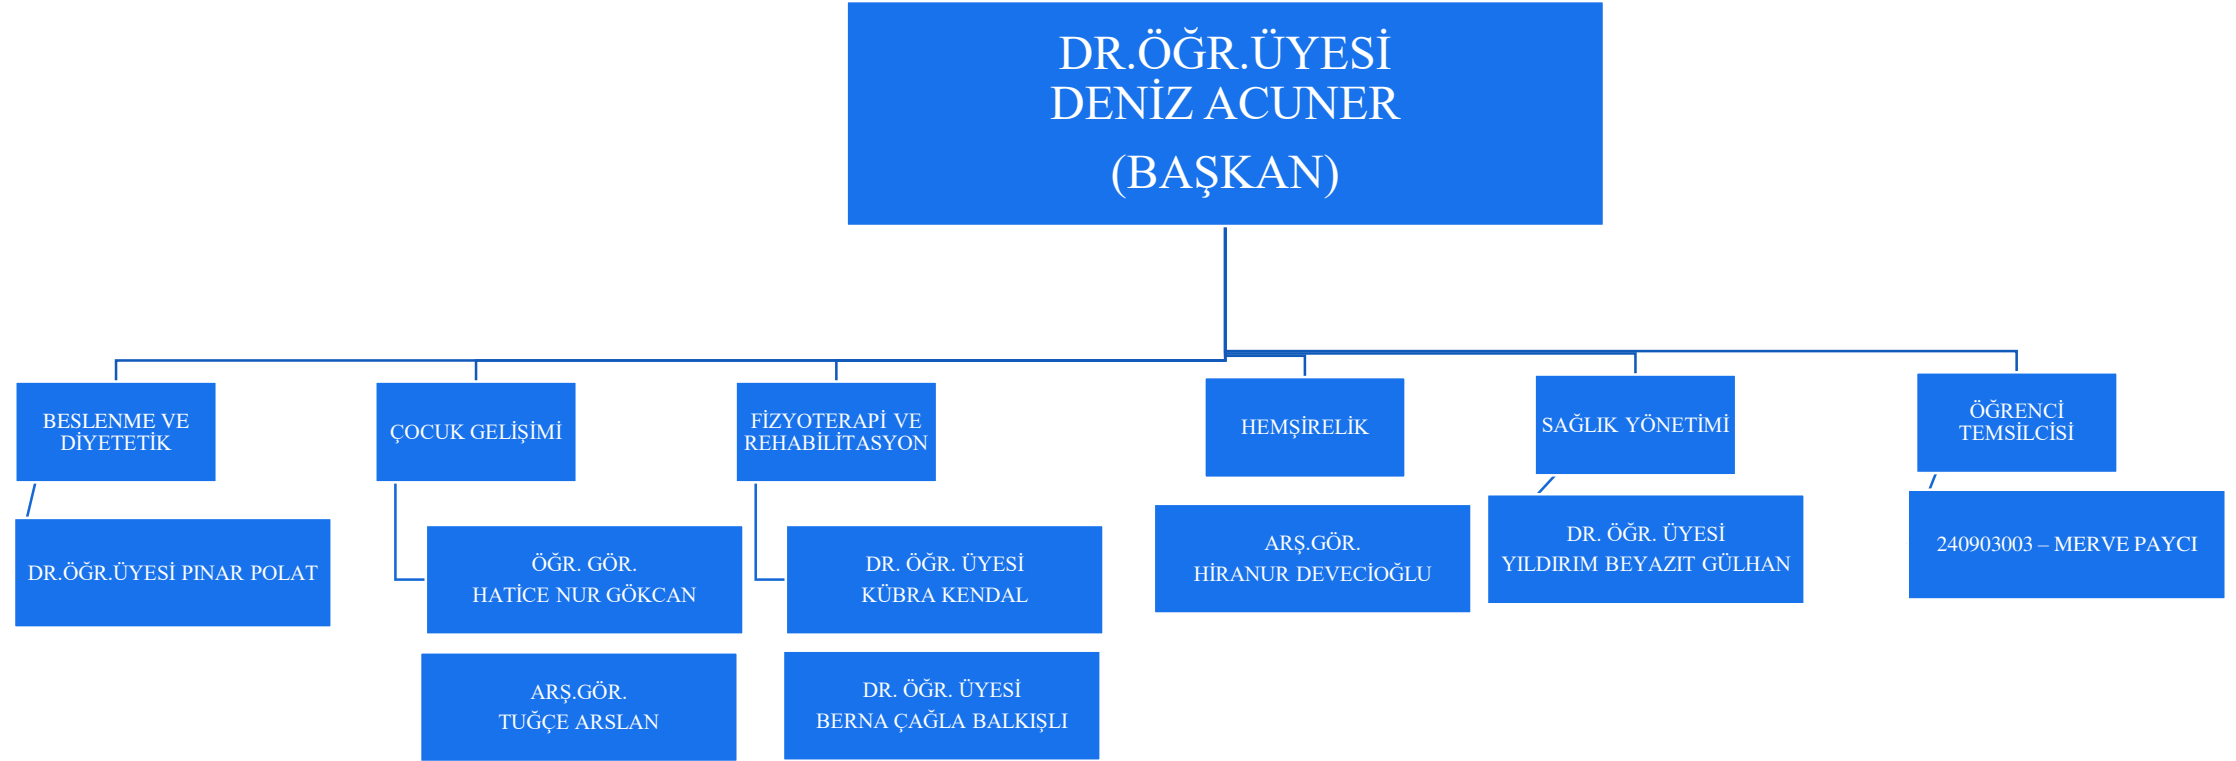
DR.ÖĞR.ÜYESİ
DENİZ ACUNER
(BAŞKAN)

BESLENME VE DİYETETİK

DR.ÖĞR.ÜYESİ PINAR POLAT

ÇOCUK GELİŞİMİ

ÖĞR. GÖR.
HATİCE NUR GÖKCAN

ARŞ.GÖR.
TUĞÇE ARSLAN

FİZYOTERAPİ VE REHABİLİTASYON

DR. ÖĞR. ÜYESİ
KÜBRA KENDAL

DR. ÖĞR. ÜYESİ
BERNA ÇAĞLA BALKIŞLI

HEMŞİRELİK

ARŞ.GÖR.
HİRANUR DEVECİOĞLU

SAĞLIK YÖNETİMİ

DR. ÖĞR. ÜYESİ
YILDIRIM BEYAZIT GÜLHAN

ÖĞRENCİ TEMSİLCİSİ

240903003 – MERVE PAYCI